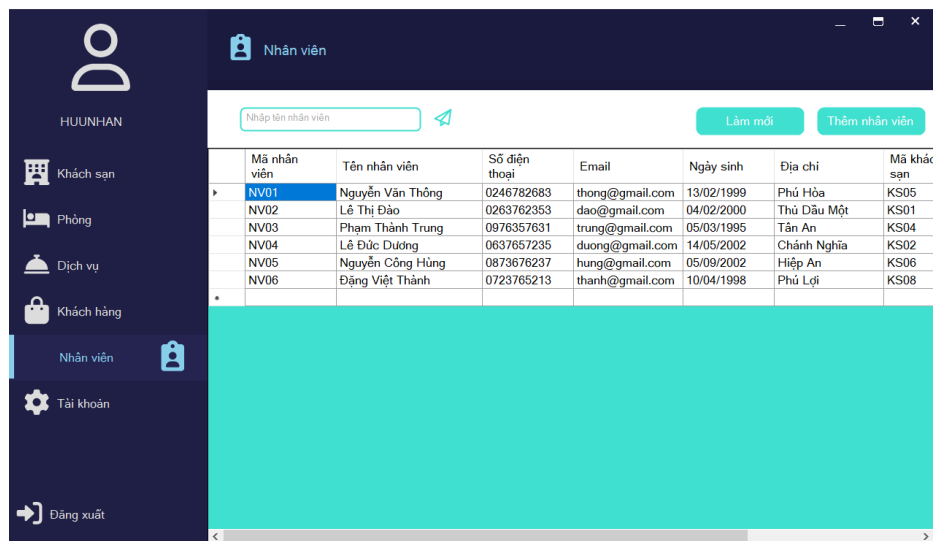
HUUNHAN

Khách sạn

Phòng

Dịch vụ

Khách hàng

Nhân viên

Tài khoản

Đăng xuất

Nhân viên

Nhập tên nhân viên

Làm mới

Thêm nhân viên

| Mã nhân viên | Tên nhân viên | Số điện thoại | Email | Ngày sinh | Địa chỉ | Mã khác sạn |
|---|---|---|---|---|---|---|
| NV01 | Nguyễn Văn Thông | 0246782683 | thong@gmail.com | 13/02/1999 | Phú Hòa | KS05 |
| NV02 | Lê Thị Đào | 0263762353 | dao@gmail.com | 04/02/2000 | Thủ Dầu Một | KS01 |
| NV03 | Phạm Thành Trung | 0976357631 | trung@gmail.com | 05/03/1995 | Tân An | KS04 |
| NV04 | Lê Đức Dương | 0637657235 | duong@gmail.com | 14/05/2002 | Chánh Nghĩa | KS02 |
| NV05 | Nguyễn Công Hùng | 0873676237 | hung@gmail.com | 05/09/2002 | Hiệp An | KS06 |
| NV06 | Đặng Việt Thành | 0723765213 | thanh@gmail.com | 10/04/1998 | Phú Lợi | KS08 |